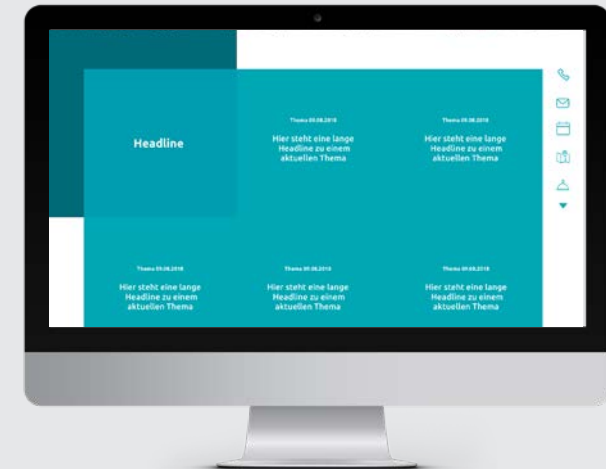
Headline

Thema 09.08.2018

Hier steht eine lange Headline zu einem aktuellen Thema

Thema 09.08.2018

Hier steht eine lange Headline zu einem aktuellen Thema

Thema 09.08.2018

Hier steht eine lange Headline zu einem aktuellen Thema

Thema 09.08.2018

Hier steht eine lange Headline zu einem aktuellen Thema

Thema 09.08.2018

Hier steht eine lange Headline zu einem aktuellen Thema